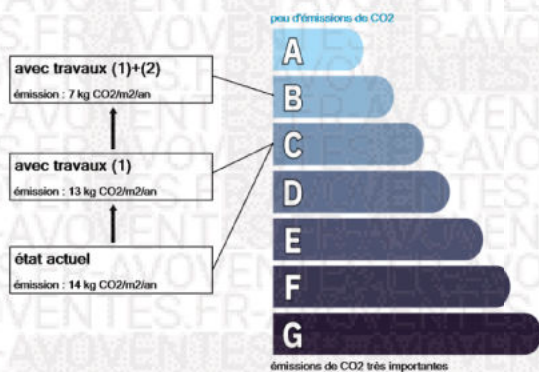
peu d'émissions de CO2

avec travaux (1)+(2)
émission : 7 kg CO2/m2/an

avec travaux (1)
émission : 13 kg CO2/m2/an

état actuel
émission : 14 kg CO2/m2/an

A
B
C
D
E
F
G

émissions de CO2 très importantes

AVOVENTES.FR